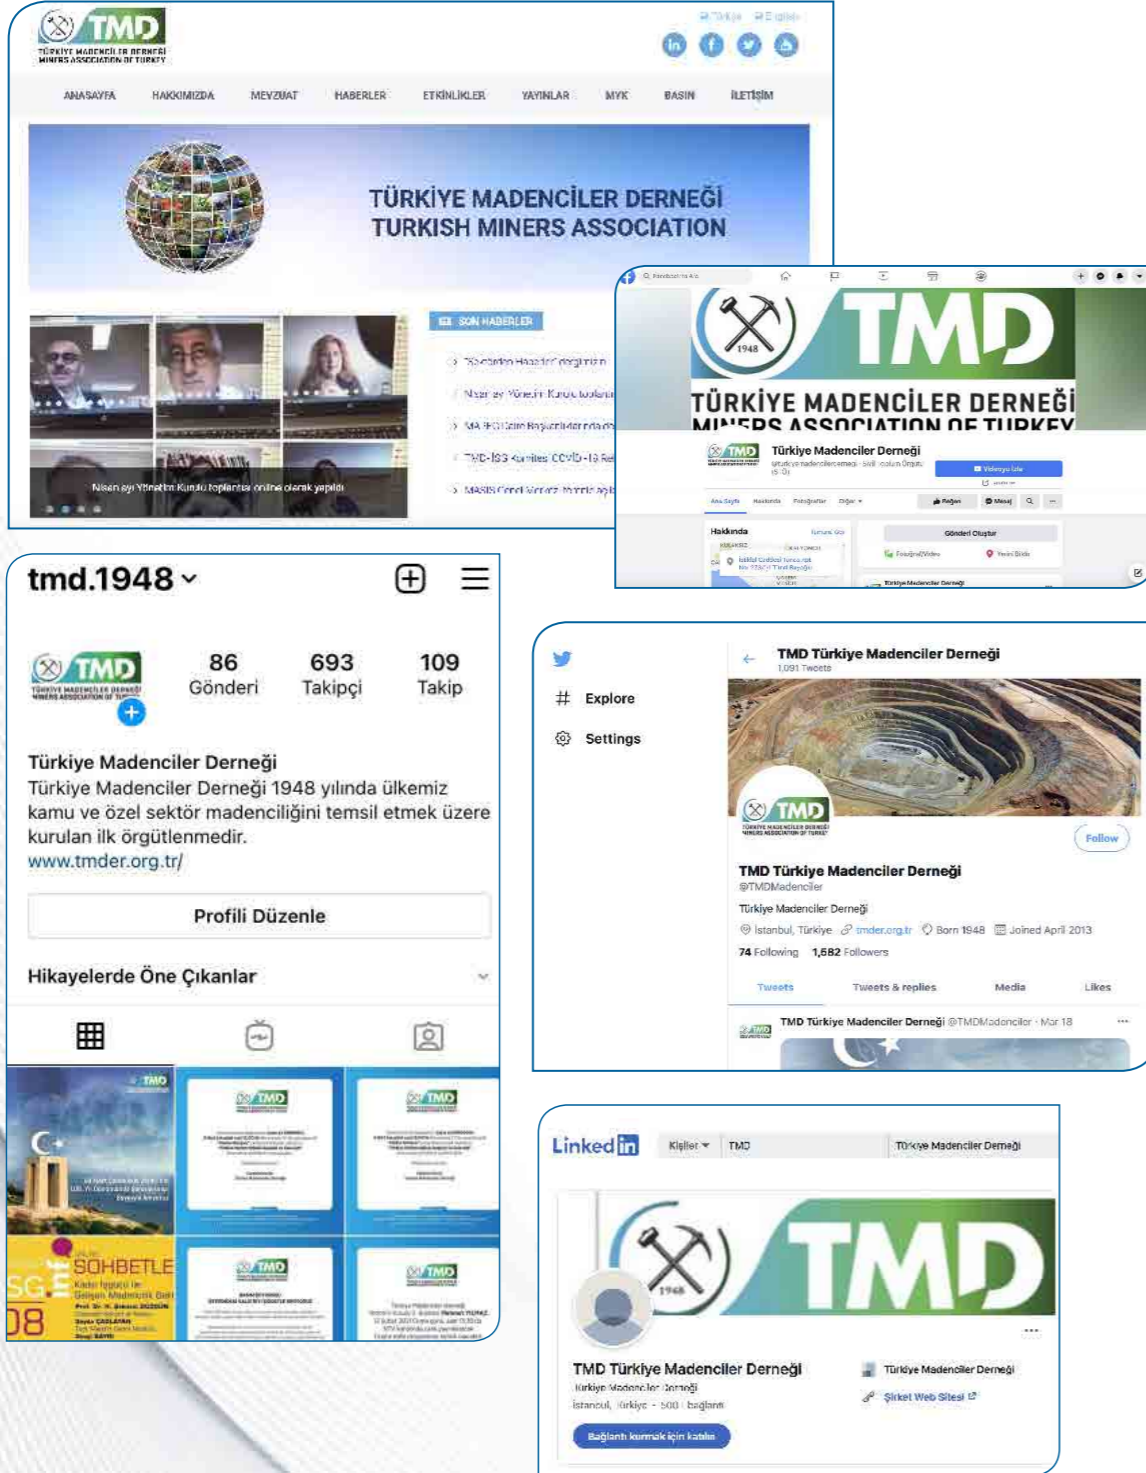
TMD
TÜRKİYE MADENCİLER DERNEĞİ
MINERS ASSOCIATION OF TURKEY

Türkçe English

ANASAYFA HAKKIMIZDA MEVZUAT HABERLER ETKİNLİKLER YAYINLAR MYK BASIN İLETİŞİM

TÜRKİYE MADENCİLER DERNEĞİ
TURKISH MINERS ASSOCIATION

SON HABERLER

Nisan ayı Yönetim Kurulu toplantısı online olarak yapıldı

TMD
1948
TÜRKİYE MADENCİLER DERNEĞİ
MINERS ASSOCIATION OF TURKEY

Türkiye Madenciler Derneği

Hakkında
Gönderi Oluştur

tmd.1948

86 Gönderi
693 Takipçi
109 Takip

Türkiye Madenciler Derneği
Türkiye Madenciler Derneği 1948 yılında ülkemiz kamu ve özel sektör madenciliğini temsil etmek üzere kurulan ilk örgütlenmedir.
www.tmder.org.tr/

Profili Düzenle

Hikayelerde Öne Çıkanlar

SOHBETLE
08

Explore
Settings

TMD Türkiye Madenciler Derneği
1,091 Tweets

Follow

TMD Türkiye Madenciler Derneği
@TMDMadenciler
Türkiye Madenciler Derneği
İstanbul, Türkiye tmder.org.tr Born 1948 Joined April 2013
74 Following 1,582 Followers

Tweets Tweets & replies Media Likes

TMD Türkiye Madenciler Derneği @TMDMadenciler · Mar 18

LinkedIn
Kişiler TMD Türkiye Madenciler Derneği

TMD
1948

TMD Türkiye Madenciler Derneği
Türkiye Madenciler Derneği
İstanbul, Türkiye · 500 bağlantı
Bağlantı kurmak için katılın

Türkiye Madenciler Derneği
Şirket Web Sitesi